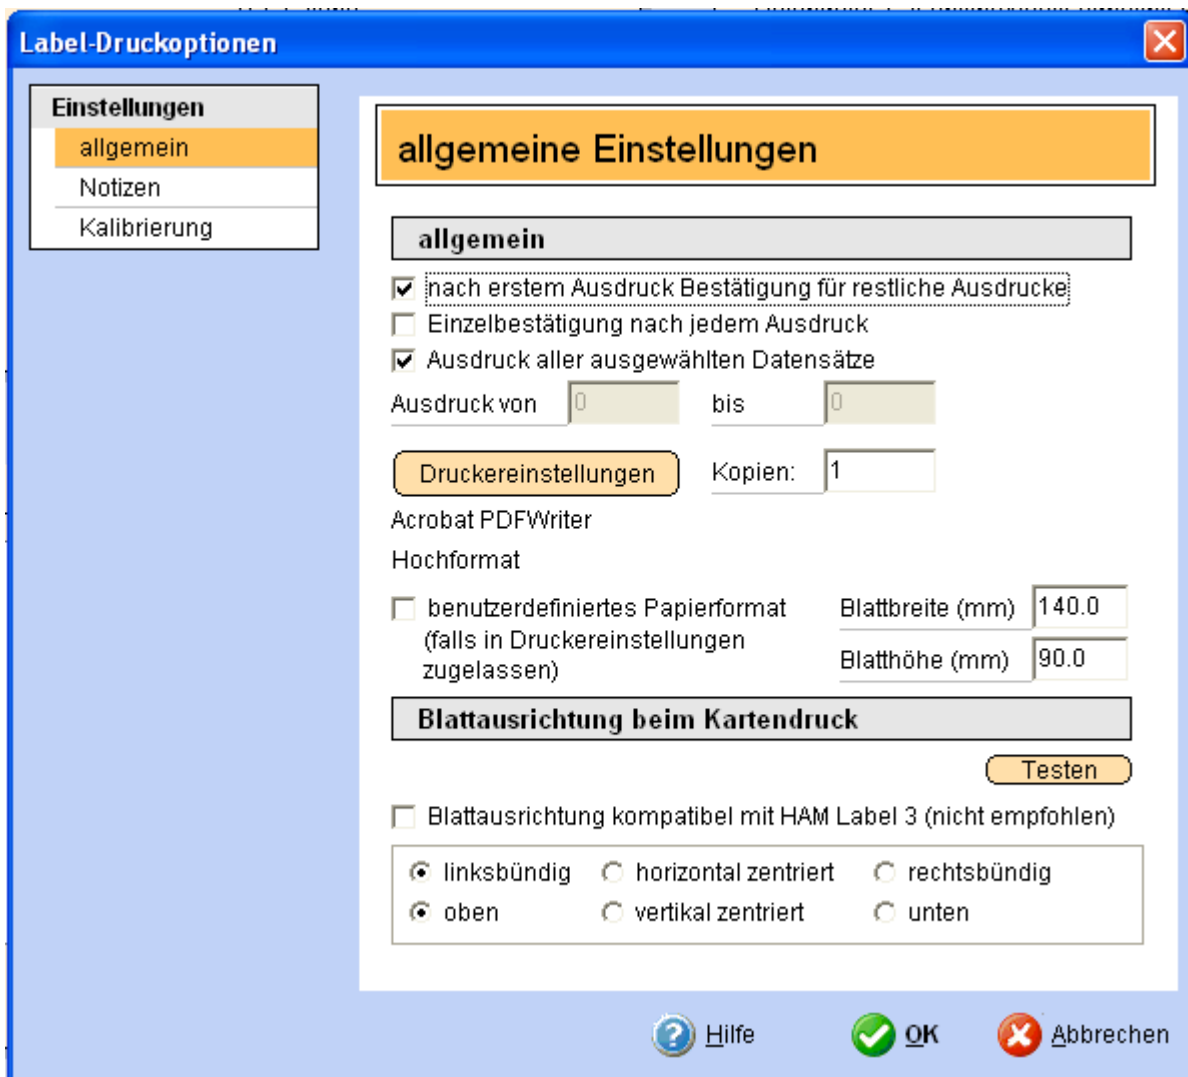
Label-Druckoptionen

Einstellungen
allgemein
Notizen
Kalibrierung

allgemeine Einstellungen

allgemein

nach erstem Ausdruck Bestätigung für restliche Ausdrucke
Einzelbestätigung nach jedem Ausdruck
Ausdruck aller ausgewählten Datensätze

Ausdruck von 0 bis 0

Druckereinstellungen Kopien: 1

Acrobat PDFWriter
Hochformat

benutzerdefiniertes Papierformat (falls in Druckereinstellungen zugelassen)
Blattbreite (mm) 140.0
Blatthöhe (mm) 90.0

Blattausrichtung beim Kartendruck

Testen

Blattausrichtung kompatibel mit HAM Label 3 (nicht empfohlen)

linksbündig horizontal zentriert rechtsbündig
oben vertikal zentriert unten

Hilfe OK Abbrechen